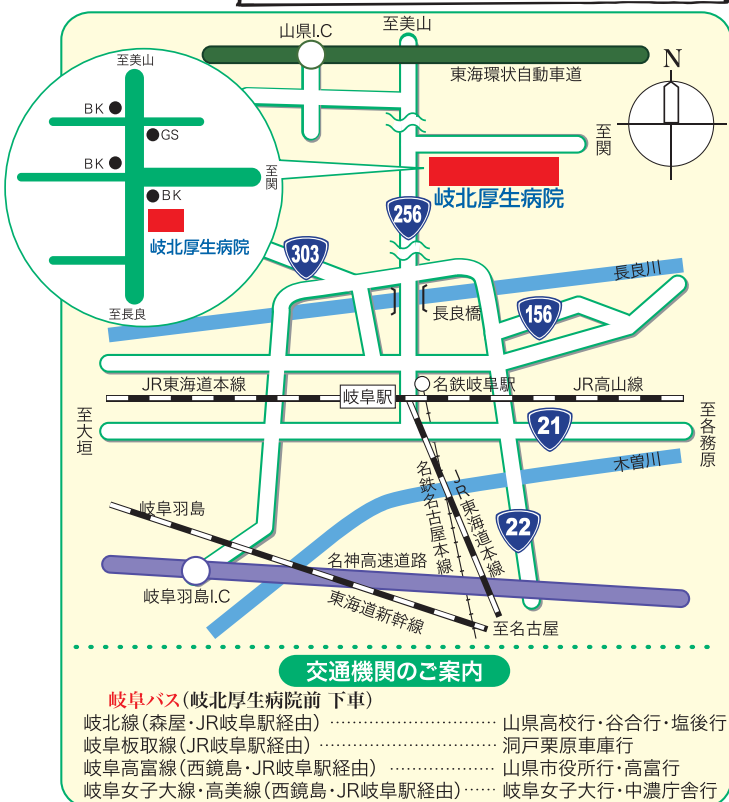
山県I.C
至美山
東海環状自動車道
N
至関
至美山
BK
GS
BK
至関
BK
岐北厚生病院
至長良
256
岐北厚生病院
303
長良川
長良橋
156
JR東海道本線
岐阜駅
名鉄岐阜駅
JR高山線
至大垣
21
至各務原
木曽川
名鉄名古屋本線
JR東海道本線
岐阜羽島
22
名神高速道路
岐阜羽島I.C
東海道新幹線
至名古屋

交通機関のご案内

岐阜バス(岐北厚生病院前 下車)
岐北線(森屋・JR岐阜駅経由)……………………… 山県高校行・谷合行・塩後行
岐阜板取線(JR岐阜駅経由)………………………… 洞戸栗原車庫行
岐阜高富線(西鏡島・JR岐阜駅経由)……………… 山県市役所行・高富行
岐阜女子大線・高美線(西鏡島・JR岐阜駅経由)…… 岐阜女子大行・中濃庁舎行